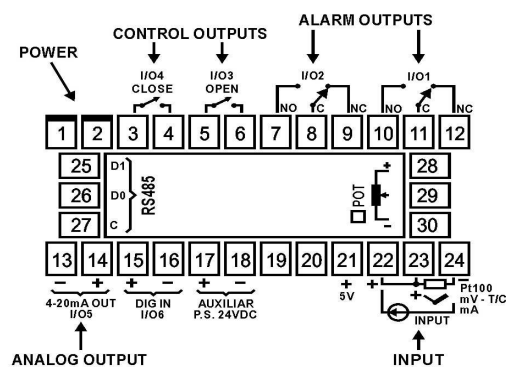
CONTROL OUTPUTS

ALARM OUTPUTS

POWER

I/O4 CLOSE

I/O3 OPEN

I/O2

I/O1

NO C NC NO C NC

1 2 3 4 5 6 7 8 9 10 11 12

25 26 27

D1 D0 C

RS485

POT

+ -

28 29 30

13 14 15 16 17 18 19 20 21 22 23 24

- + + - + -

4-20mA OUT I/O5

DIG IN I/O6

AUXILIAR P.S. 24VDC

+ 5V

+

Pt100 mV - T/C mA

INPUT

ANALOG OUTPUT

INPUT